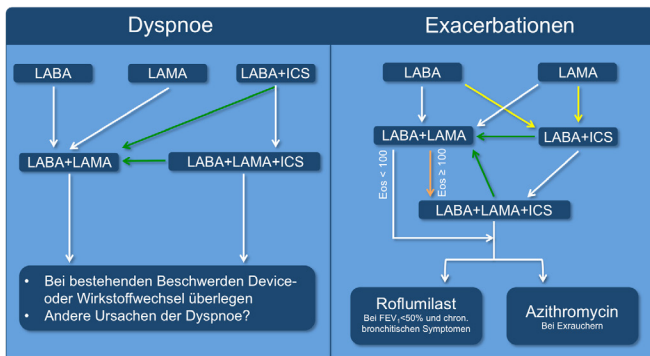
Dyspnoe

LABA

LAMA

LABA+ICS

LABA+LAMA

LABA+LAMA+ICS

• Bei bestehenden Beschwerden Device- oder Wirkstoffwechsel überlegen
• Andere Ursachen der Dyspnoe?

Exacerbationen

LABA

LAMA

LABA+LAMA

LABA+ICS

Eos < 100

Eos ≥ 100

LABA+LAMA+ICS

Roflumilast
Bei FEV$_1$<50% und chron. bronchitischen Symptomen

Azithromycin
Bei Exrauchern